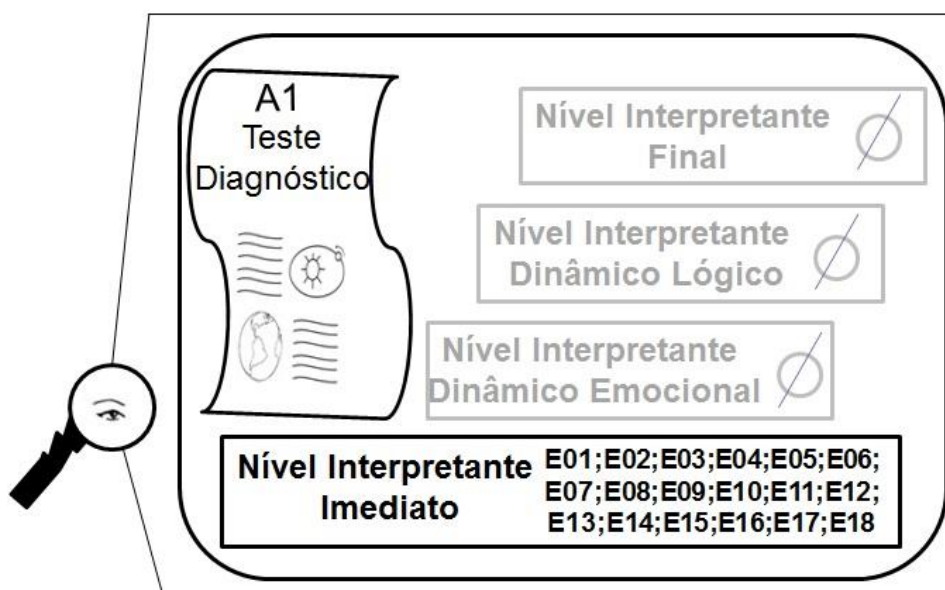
A1
Teste
Diagnóstico

Nível Interpretante
Final
$\emptyset$

Nível Interpretante
Dinâmico Lógico
$\emptyset$

Nível Interpretante
Dinâmico Emocional
$\emptyset$

Nível Interpretante
Imediato
E01;E02;E03;E04;E05;E06;
E07;E08;E09;E10;E11;E12;
E13;E14;E15;E16;E17;E18